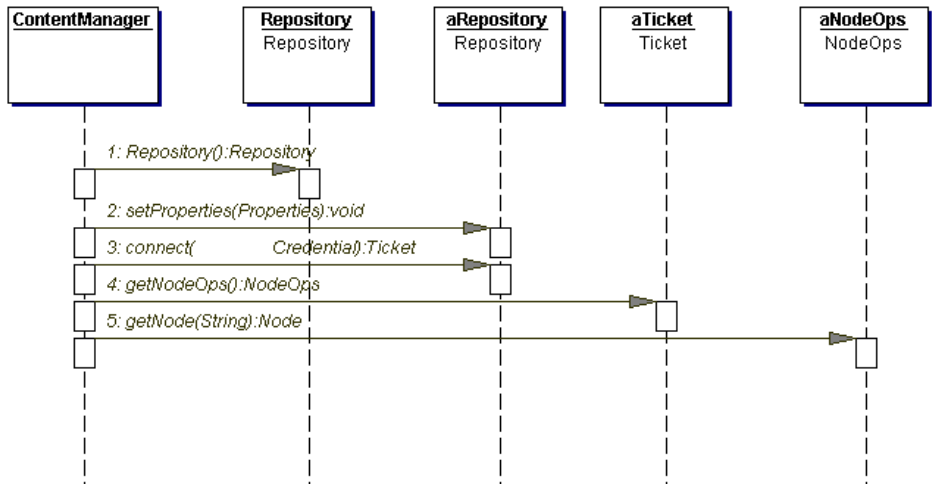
ContentManager

Repository
Repository

aRepository
Repository

aTicket
Ticket

aNodeOps
NodeOps

1: Repository():Repository

2: setProperties(Properties):void

3: connect( Credential):Ticket

4: getNodeOps():NodeOps

5: getNode(String):Node